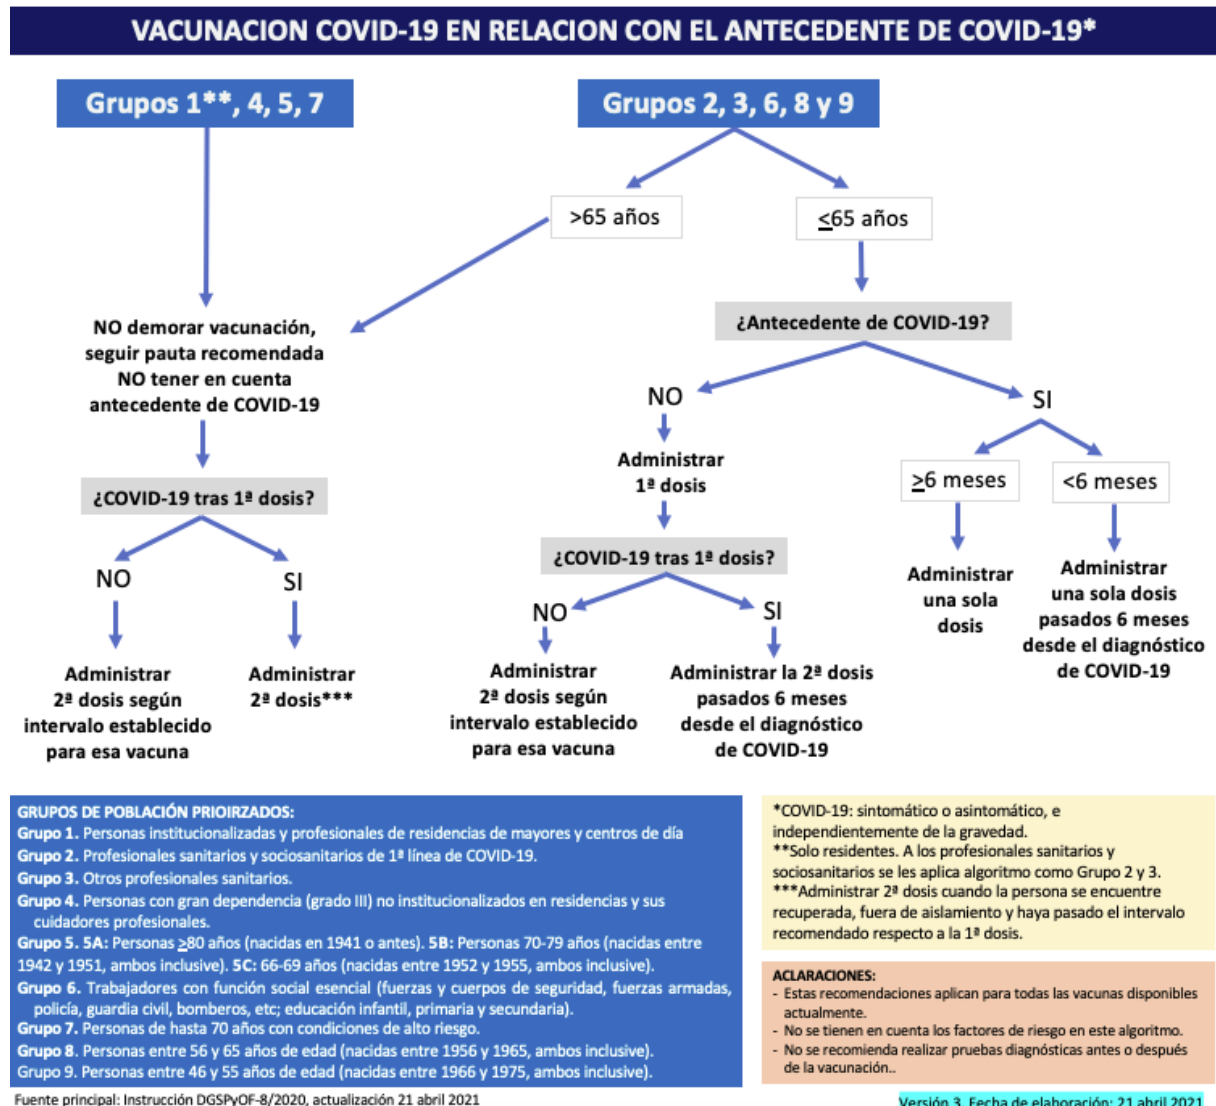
VACUNACION COVID-19 EN RELACION CON EL ANTECEDENTE DE COVID-19*

Grupos 1**, 4, 5, 7

Grupos 2, 3, 6, 8 y 9

>65 años

≤65 años

NO demorar vacunación, seguir pauta recomendada NO tener en cuenta antecedente de COVID-19

¿Antecedente de COVID-19?

NO

SI

Administrar 1ª dosis

≥6 meses

<6 meses

¿COVID-19 tras 1ª dosis?

NO

SI

Administrar 2ª dosis según intervalo establecido para esa vacuna

Administrar 2ª dosis***

¿COVID-19 tras 1ª dosis?

NO

SI

Administrar 2ª dosis según intervalo establecido para esa vacuna

Administrar la 2ª dosis pasados 6 meses desde el diagnóstico de COVID-19

Administrar una sola dosis

Administrar una sola dosis pasados 6 meses desde el diagnóstico de COVID-19

GRUPOS DE POBLACIÓN PRIOIRZADOS:
Grupo 1. Personas institucionalizadas y profesionales de residencias de mayores y centros de día
Grupo 2. Profesionales sanitarios y sociosanitarios de 1ª línea de COVID-19.
Grupo 3. Otros profesionales sanitarios.
Grupo 4. Personas con gran dependencia (grado III) no institucionalizados en residencias y sus cuidadores profesionales.
Grupo 5. 5A: Personas ≥80 años (nacidas en 1941 o antes). 5B: Personas 70-79 años (nacidas entre 1942 y 1951, ambos inclusive). 5C: 66-69 años (nacidas entre 1952 y 1955, ambos inclusive).
Grupo 6. Trabajadores con función social esencial (fuerzas y cuerpos de seguridad, fuerzas armadas, policía, guardia civil, bomberos, etc; educación infantil, primaria y secundaria).
Grupo 7. Personas de hasta 70 años con condiciones de alto riesgo.
Grupo 8. Personas entre 56 y 65 años de edad (nacidas entre 1956 y 1965, ambos inclusive).
Grupo 9. Personas entre 46 y 55 años de edad (nacidas entre 1966 y 1975, ambos inclusive).

*COVID-19: sintomático o asintomático, e independientemente de la gravedad.
**Solo residentes. A los profesionales sanitarios y sociosanitarios se les aplica algoritmo como Grupo 2 y 3.
***Administrar 2ª dosis cuando la persona se encuentre recuperada, fuera de aislamiento y haya pasado el intervalo recomendado respecto a la 1ª dosis.

ACLARACIONES:
- Estas recomendaciones aplican para todas las vacunas disponibles actualmente.
- No se tienen en cuenta los factores de riesgo en este algoritmo.
- No se recomienda realizar pruebas diagnósticas antes o después de la vacunación..

Fuente principal: Instrucción DGSPyOF-8/2020, actualización 21 abril 2021

Versión 3. Fecha de elaboración: 21 abril 2021